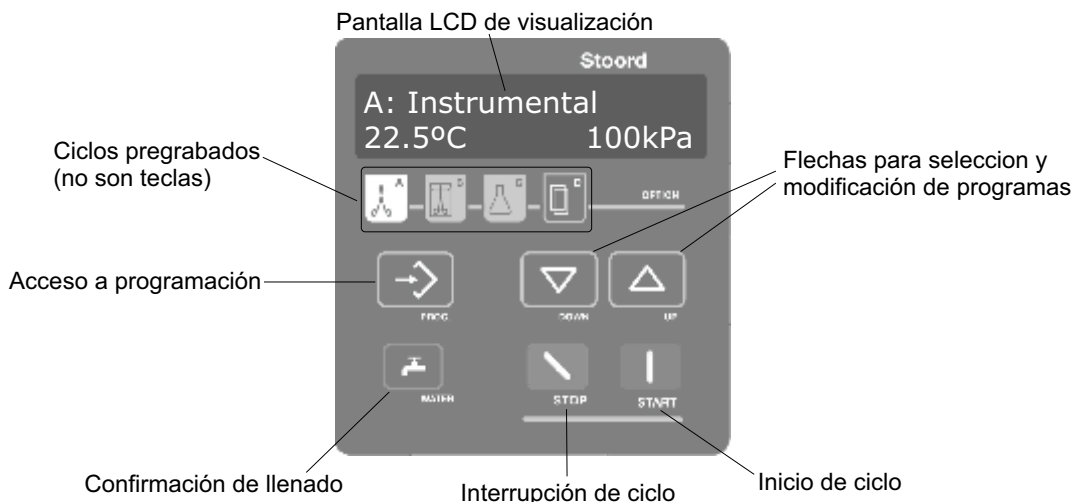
Pantalla LCD de visualización

Stoord

A: Instrumental
22.5ºC 100kPa

Ciclos pregrabados (no son teclas)

A B C D

OPTION

Flechas para seleccion y modificación de programas

Acceso a programación

PROG

DOWN

UP

WATER

STOP

START

Confirmación de llenado

Interrupción de ciclo

Inicio de ciclo